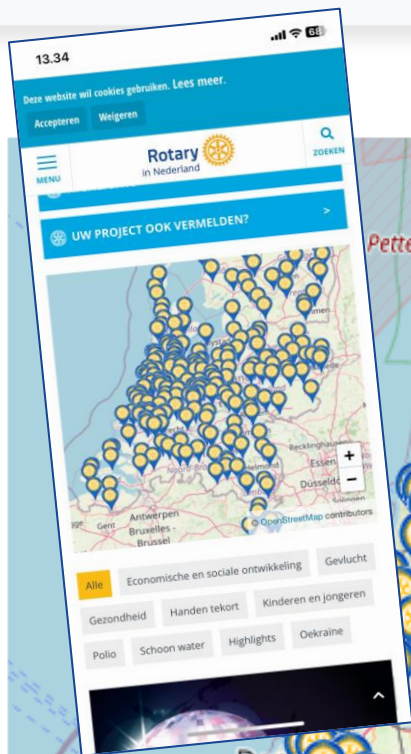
13.34

68

Deze website wil cookies gebruiken. Lees meer.

Accepteren Weigeren

MENU

Rotary in Nederland

ZOEKEN

UW PROJECT OOK VERMELDEN? >

Recklinghausen

Essen

Düsseldorf

Antwerpen

Gent

Bruxelles - Brussel

+

−

© OpenStreetMap contributors

Alle

Economische en sociale ontwikkeling

Gevlucht

Gezondheid

Handen tekort

Kinderen en jongeren

Polio

Schoon water

Highlights

Oekraïne

Pette